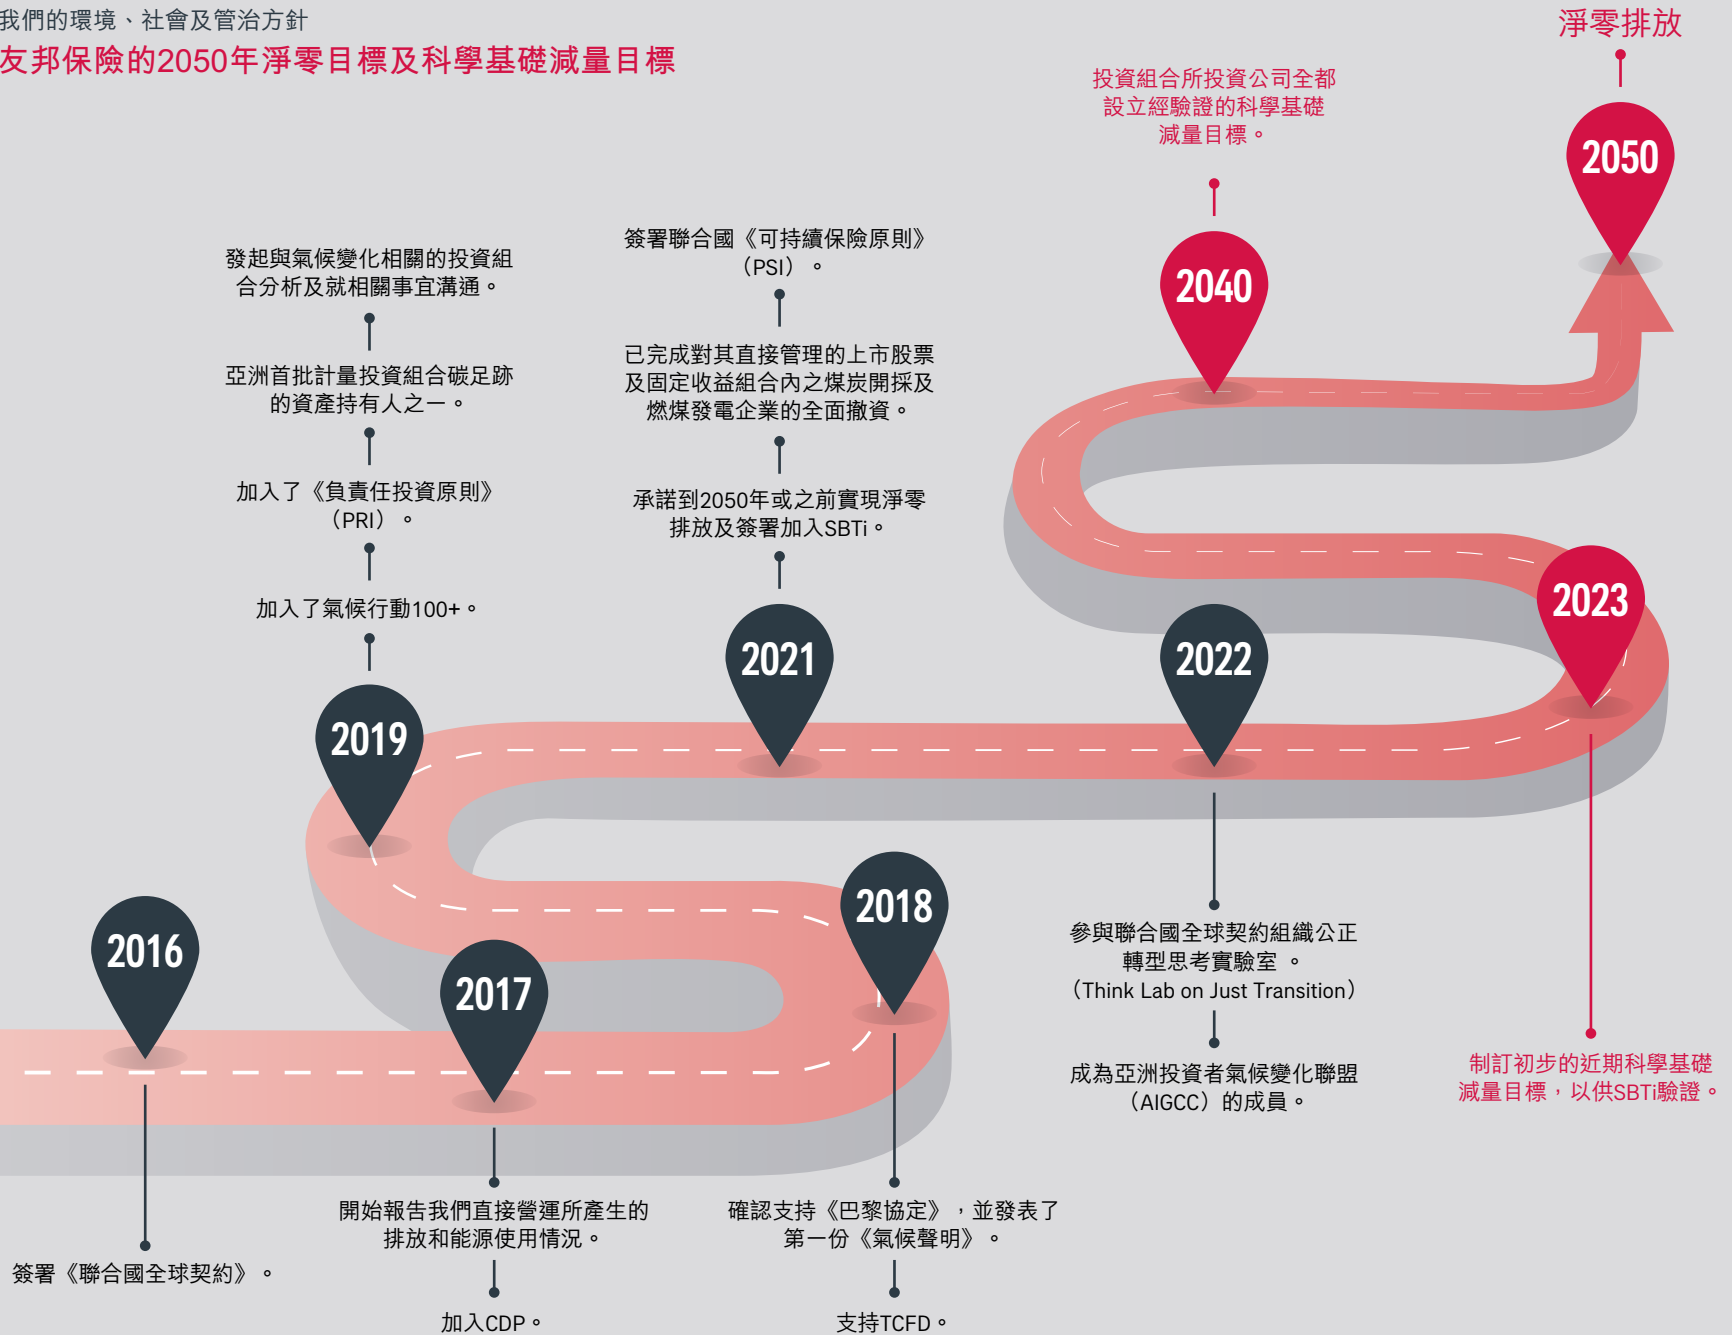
我們的環境、社會及管治方針

友邦保險的2050年淨零目標及科學基礎減量目標

淨零排放

2050

投資組合所投資公司全都設立經驗證的科學基礎減量目標。

2040

簽署聯合國《可持續保險原則》（PSI）。

已完成對其直接管理的上市股票及固定收益組合內之煤炭開採及燃煤發電企業的全面撤資。

承諾到2050年或之前實現淨零排放及簽署加入SBTi。

2021

發起與氣候變化相關的投資組合分析及就相關事宜溝通。

亞洲首批計量投資組合碳足跡的資產持有人之一。

加入了《負責任投資原則》（PRI）。

加入了氣候行動100+。

2019

2023

2022

參與聯合國全球契約組織公正轉型思考實驗室。（Think Lab on Just Transition）

成為亞洲投資者氣候變化聯盟（AIGCC）的成員。

制訂初步的近期科學基礎減量目標，以供SBTi驗證。

2018

確認支持《巴黎協定》，並發表了第一份《氣候聲明》。

支持TCFD。

2017

開始報告我們直接營運所產生的排放和能源使用情況。

加入CDP。

2016

簽署《聯合國全球契約》。